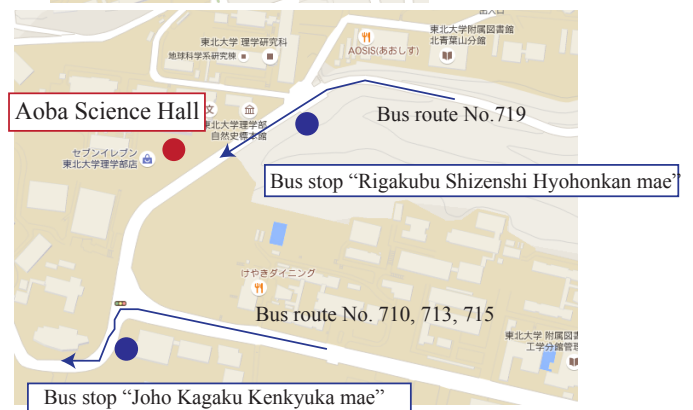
東北大学 理学研究科
地球科学系研究棟
AOSIS(あおしす)
東北大学附属図書館
北青葉山分館
Aoba Science Hall
Bus route No.719
東北大学 理学部
自然史標本館
セブンイレブン
東北大学理学部店
Bus stop "Rigakubu Shizenshi Hyohonkan mae"
けやきダイニング
Bus route No. 710, 713, 715
東北大学 附属図書
工学分館
Bus stop "Joho Kagaku Kenkyuka mae"